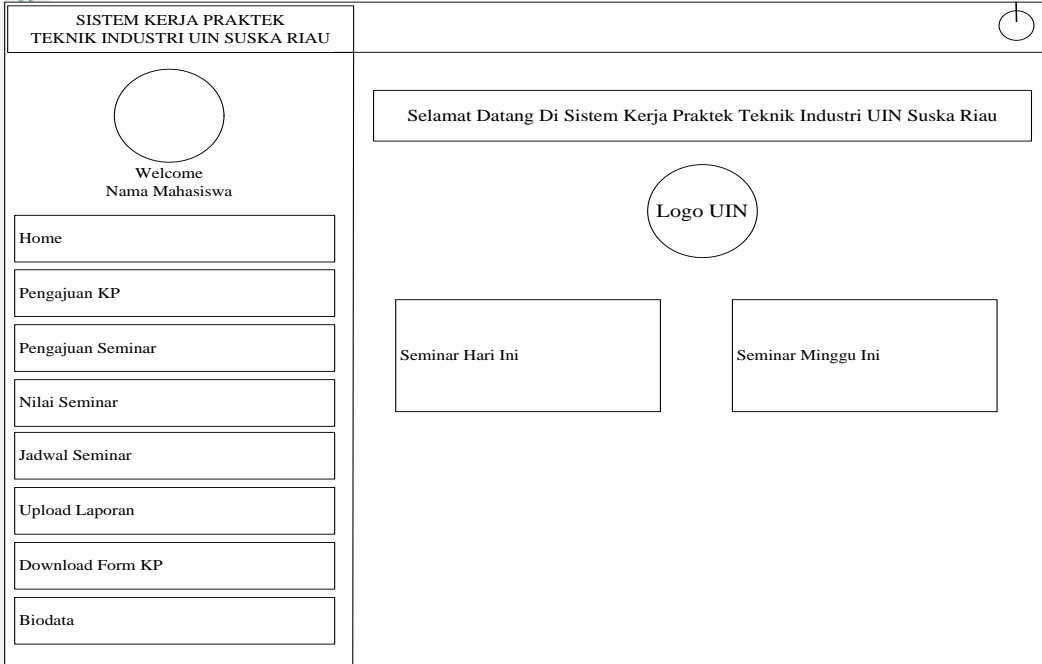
SISTEM KERJA PRAKTEK
TEKNIK INDUSTRI UIN SUSKA RIAU

Welcome
Nama Mahasiswa

Home

Pengajuan KP

Pengajuan Seminar

Nilai Seminar

Jadwal Seminar

Upload Laporan

Download Form KP

Biodata

Selamat Datang Di Sistem Kerja Praktek Teknik Industri UIN Suska Riau

Logo UIN

Seminar Hari Ini

Seminar Minggu Ini